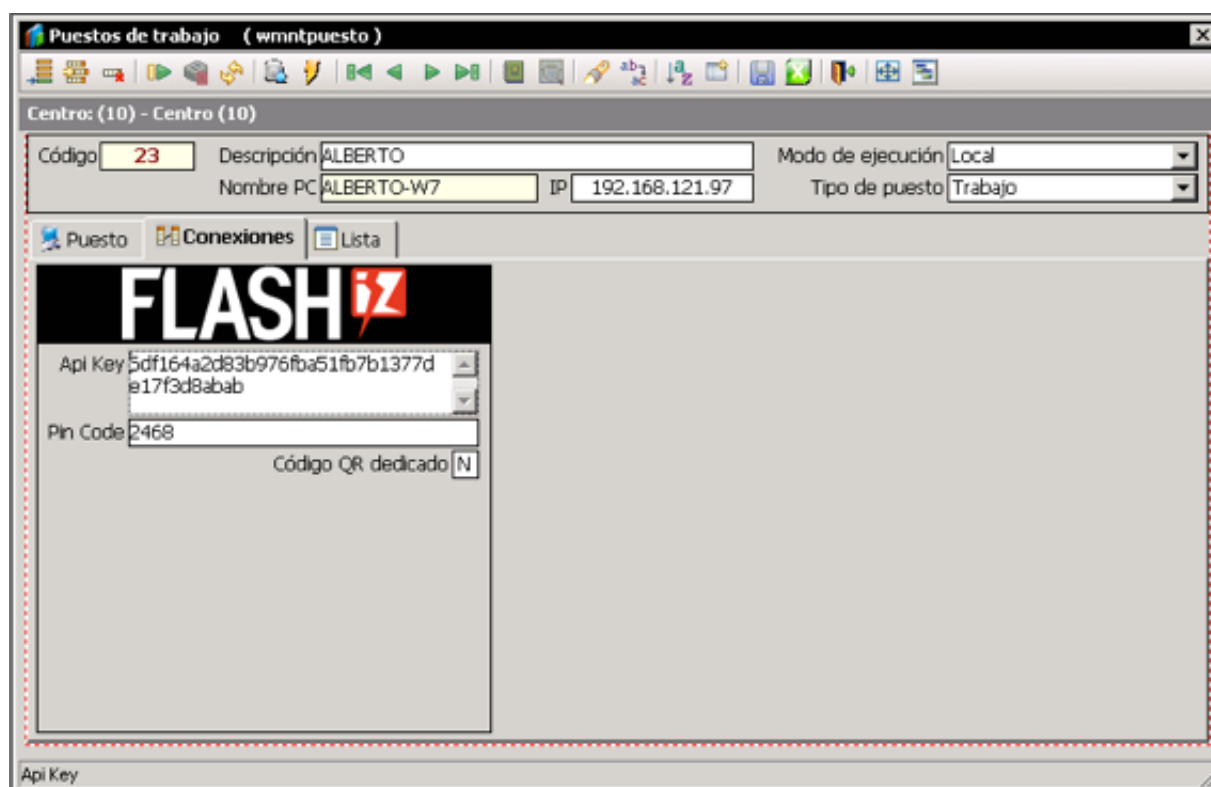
Puestos de trabajo (wmntpuesto)

Centro: (10) - Centro (10)

Código 23
Descripción ALBERTO
Nombre PC ALBERTO-W7
IP 192.168.121.97
Modo de ejecución Local
Tipo de puesto Trabajo

Puesto
Conexiones
Lista

FLASH iZ

Api Key 5df164a2d83b976fba51fb7b1377de17f3d8abab
Pin Code 2468
Código QR dedicado N

Api Key